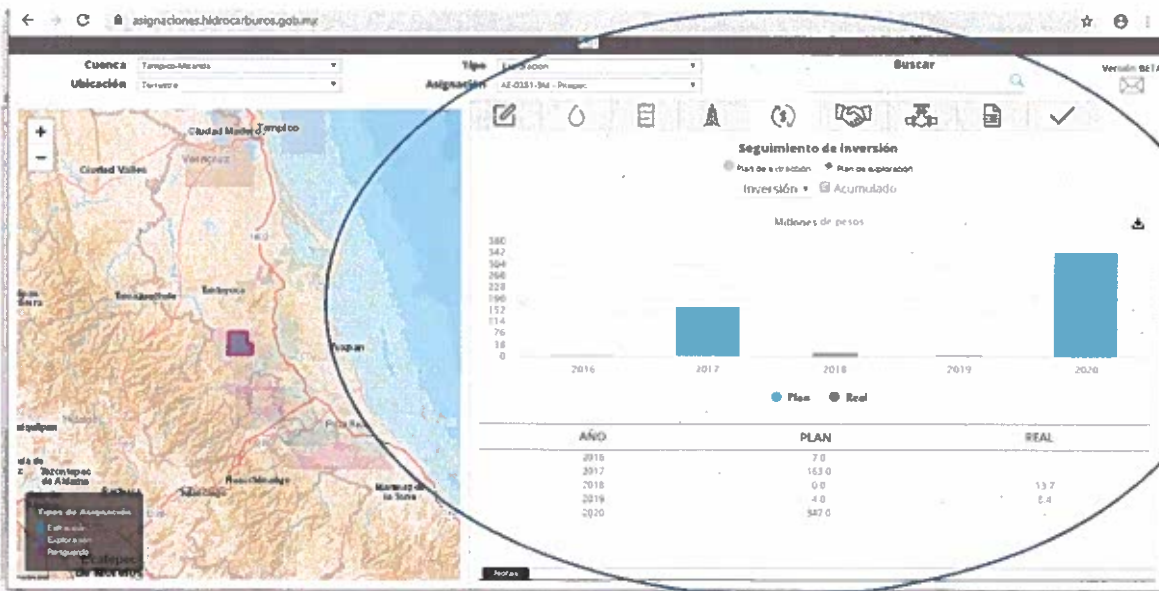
asignaciones.hidrocarburos.gob.mx

Cuenca Tampico-Misantla
Ubicación Terrestre
Tipo Extracción
Asignación AE-0351-3M - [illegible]
Buscar
Versión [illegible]

Seguimiento de inversión
Plan de extracción Plan de exploración
Inversión Acumulado
Millones de pesos

380
342
304
266
228
190
152
114
76
38
0

2016 2017 2018 2019 2020

Plan Real

| AÑO | PLAN | REAL |
|---|---|---|
| 2016 | 7.0 | |
| 2017 | 163.0 | |
| 2018 | 0.0 | 13.7 |
| 2019 | 4.0 | 8.4 |
| 2020 | 347.0 | |

Ciudad Madero Tampico
Veracruz
Ciudad Valles
Tamazunchale
Tuxpan
Tecomatepec de Aldama
Poza Rica
Tipos de Asignación
Extracción
Exploración
Resguardo
Notas